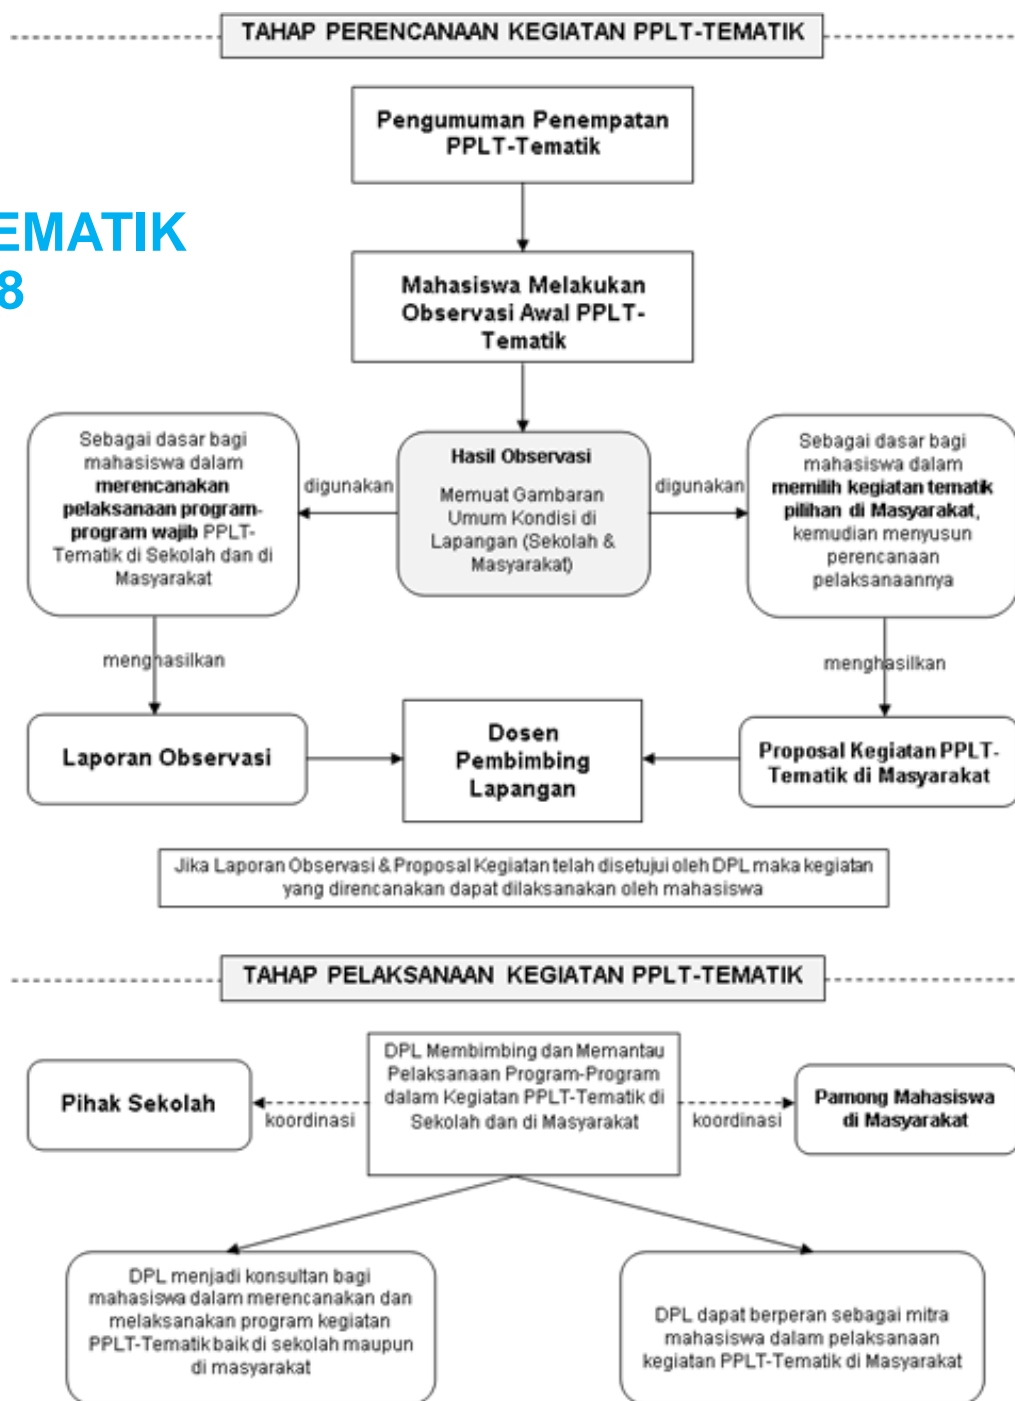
TAHAP PERENCANAAN KEGIATAN PPLT-TEMATIK

EMATIK
8

Pengumuman Penempatan PPLT-Tematik

Mahasiswa Melakukan Observasi Awal PPLT-Tematik

Sebagai dasar bagi mahasiswa dalam **merencanakan pelaksanaan program-program wajib** PPLT-Tematik di Sekolah dan di Masyarakat

digunakan

**Hasil Observasi**

Memuat Gambaran Umum Kondisi di Lapangan (Sekolah & Masyarakat)

digunakan

Sebagai dasar bagi mahasiswa dalam **memilih kegiatan tematik pilihan di Masyarakat**, kemudian menyusun perencanaan pelaksanaannya

menghasilkan

menghasilkan

Laporan Observasi

Dosen Pembimbing Lapangan

Proposal Kegiatan PPLT-Tematik di Masyarakat

Jika Laporan Observasi & Proposal Kegiatan telah disetujui oleh DPL maka kegiatan yang direncanakan dapat dilaksanakan oleh mahasiswa

TAHAP PELAKSANAAN KEGIATAN PPLT-TEMATIK

Pihak Sekolah

koordinasi

DPL Membimbing dan Memantau Pelaksanaan Program-Program dalam Kegiatan PPLT-Tematik di Sekolah dan di Masyarakat

koordinasi

Pamong Mahasiswa di Masyarakat

DPL menjadi konsultan bagi mahasiswa dalam merencanakan dan melaksanakan program kegiatan PPLT-Tematik baik di sekolah maupun di masyarakat

DPL dapat berperan sebagai mitra mahasiswa dalam pelaksanaan kegiatan PPLT-Tematik di Masyarakat